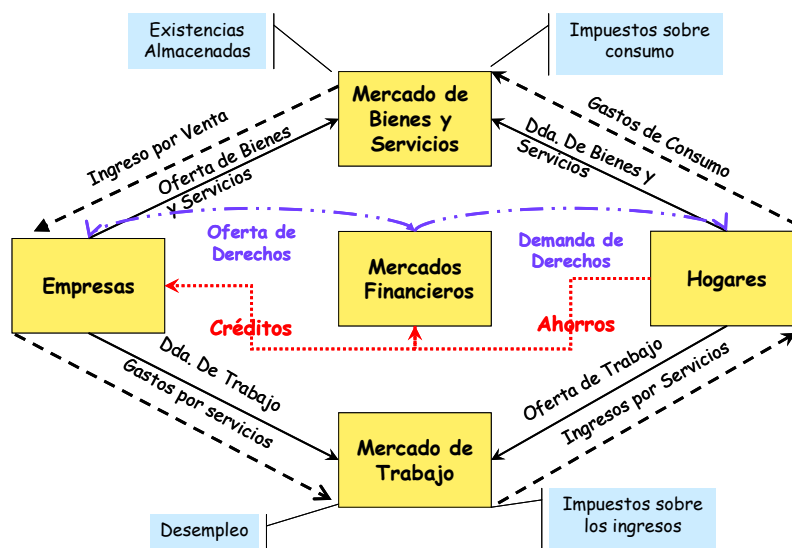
Existencias Almacenadas

Impuestos sobre consumo

Mercado de Bienes y Servicios

Ingreso por Venta

Oferta de Bienes y Servicios

Gastos de Consumo

Dda. De Bienes y Servicios

Empresas

Oferta de Derechos

Mercados Financieros

Demanda de Derechos

Hogares

Créditos

Ahorros

Dda. De Trabajo

Gastos por servicios

Oferta de Trabajo

Ingresos por Servicios

Mercado de Trabajo

Desempleo

Impuestos sobre los ingresos